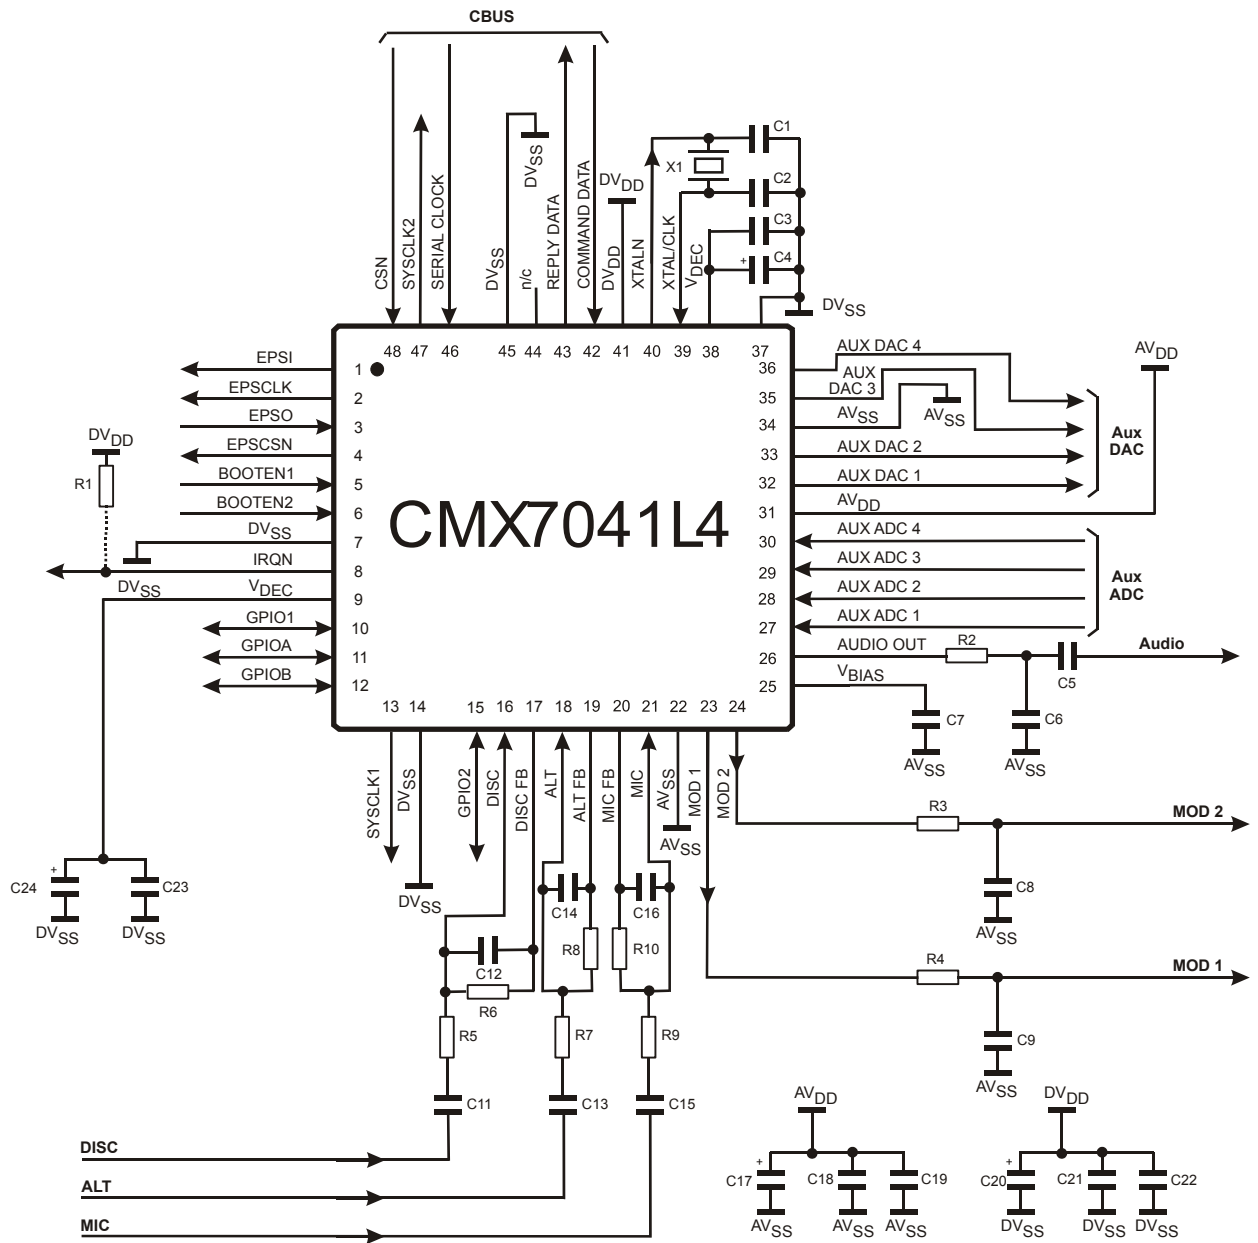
CBUS

CSN
SYSCLK2
SERIAL CLOCK
$DV_{SS}$
$DV_{SS}$
n/c
REPLY DATA
COMMAND DATA
$DV_{DD}$
$DV_{DD}$
XTALN
XTAL/CLK
$V_{DEC}$
X1
C1
C2
C3
C4
+
$DV_{SS}$

48 47 46 45 44 43 42 41 40 39 38 37

EPSI 1
EPSCLK 2
EPSO 3
EPSCSN 4
BOOTEN1 5
BOOTEN2 6
$DV_{SS}$ 7
IRQN 8
$V_{DEC}$ 9
GPIO1 10
GPIOA 11
GPIOB 12

$DV_{DD}$
R1
$DV_{SS}$

CMX7041L4

36 AUX DAC 4
35 AUX DAC 3
34 $AV_{SS}$
33 AUX DAC 2
32 AUX DAC 1
31 $AV_{DD}$
30 AUX ADC 4
29 AUX ADC 3
28 AUX ADC 2
27 AUX ADC 1
26 AUDIO OUT
25 $V_{BIAS}$

$AV_{SS}$
$AV_{DD}$
Aux DAC
Aux ADC
R2
C5
Audio
C7
$AV_{SS}$
C6
$AV_{SS}$

13 14 15 16 17 18 19 20 21 22 23 24

SYSCLK1
$DV_{SS}$
GPIO2
DISC
DISC FB
ALT
ALT FB
MIC FB
MIC
$AV_{SS}$
MOD 1
MOD 2

$DV_{SS}$
$AV_{SS}$
R3
MOD 2
C8
$AV_{SS}$
R4
MOD 1
C9
$AV_{SS}$

C24
+
$DV_{SS}$
C23
$DV_{SS}$

C12
R6
C14
R8
C16
R10
R5
R7
R9
C11
C13
C15

DISC
ALT
MIC

$AV_{DD}$
C17
+
C18
C19
$AV_{SS}$ $AV_{SS}$ $AV_{SS}$

$DV_{DD}$
C20
+
C21
C22
$DV_{SS}$ $DV_{SS}$ $DV_{SS}$